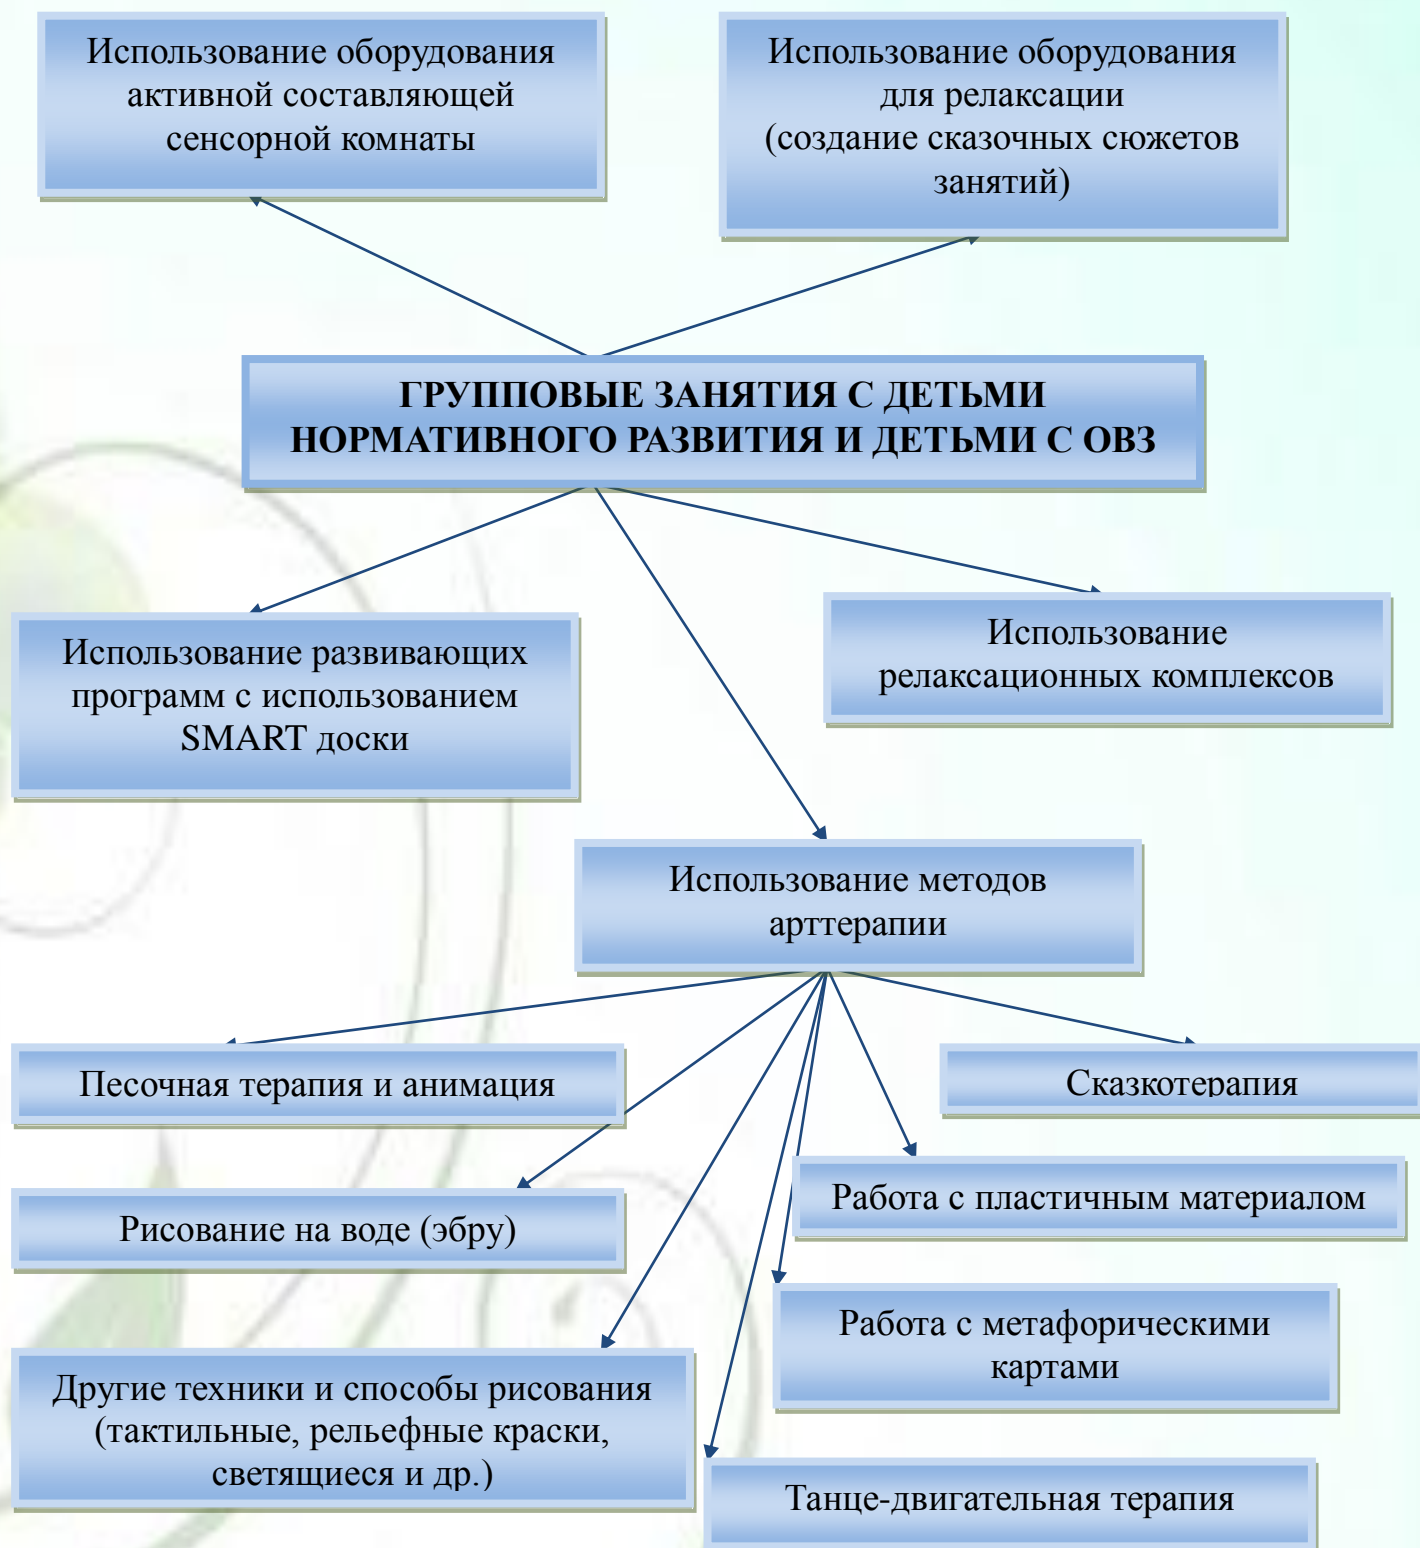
Использование оборудования активной составляющей сенсорной комнаты

Использование оборудования для релаксации (создание сказочных сюжетов занятий)

ГРУППОВЫЕ ЗАНЯТИЯ С ДЕТЬМИ НОРМАТИВНОГО РАЗВИТИЯ И ДЕТЬМИ С ОВЗ

Использование развивающих программ с использованием SMART доски

Использование релаксационных комплексов

Использование методов арттерапии

Песочная терапия и анимация

Сказкотерапия

Рисование на воде (эбру)

Работа с пластичным материалом

Работа с метафорическими картами

Другие техники и способы рисования (тактильные, рельефные краски, светящиеся и др.)

Танце-двигательная терапия